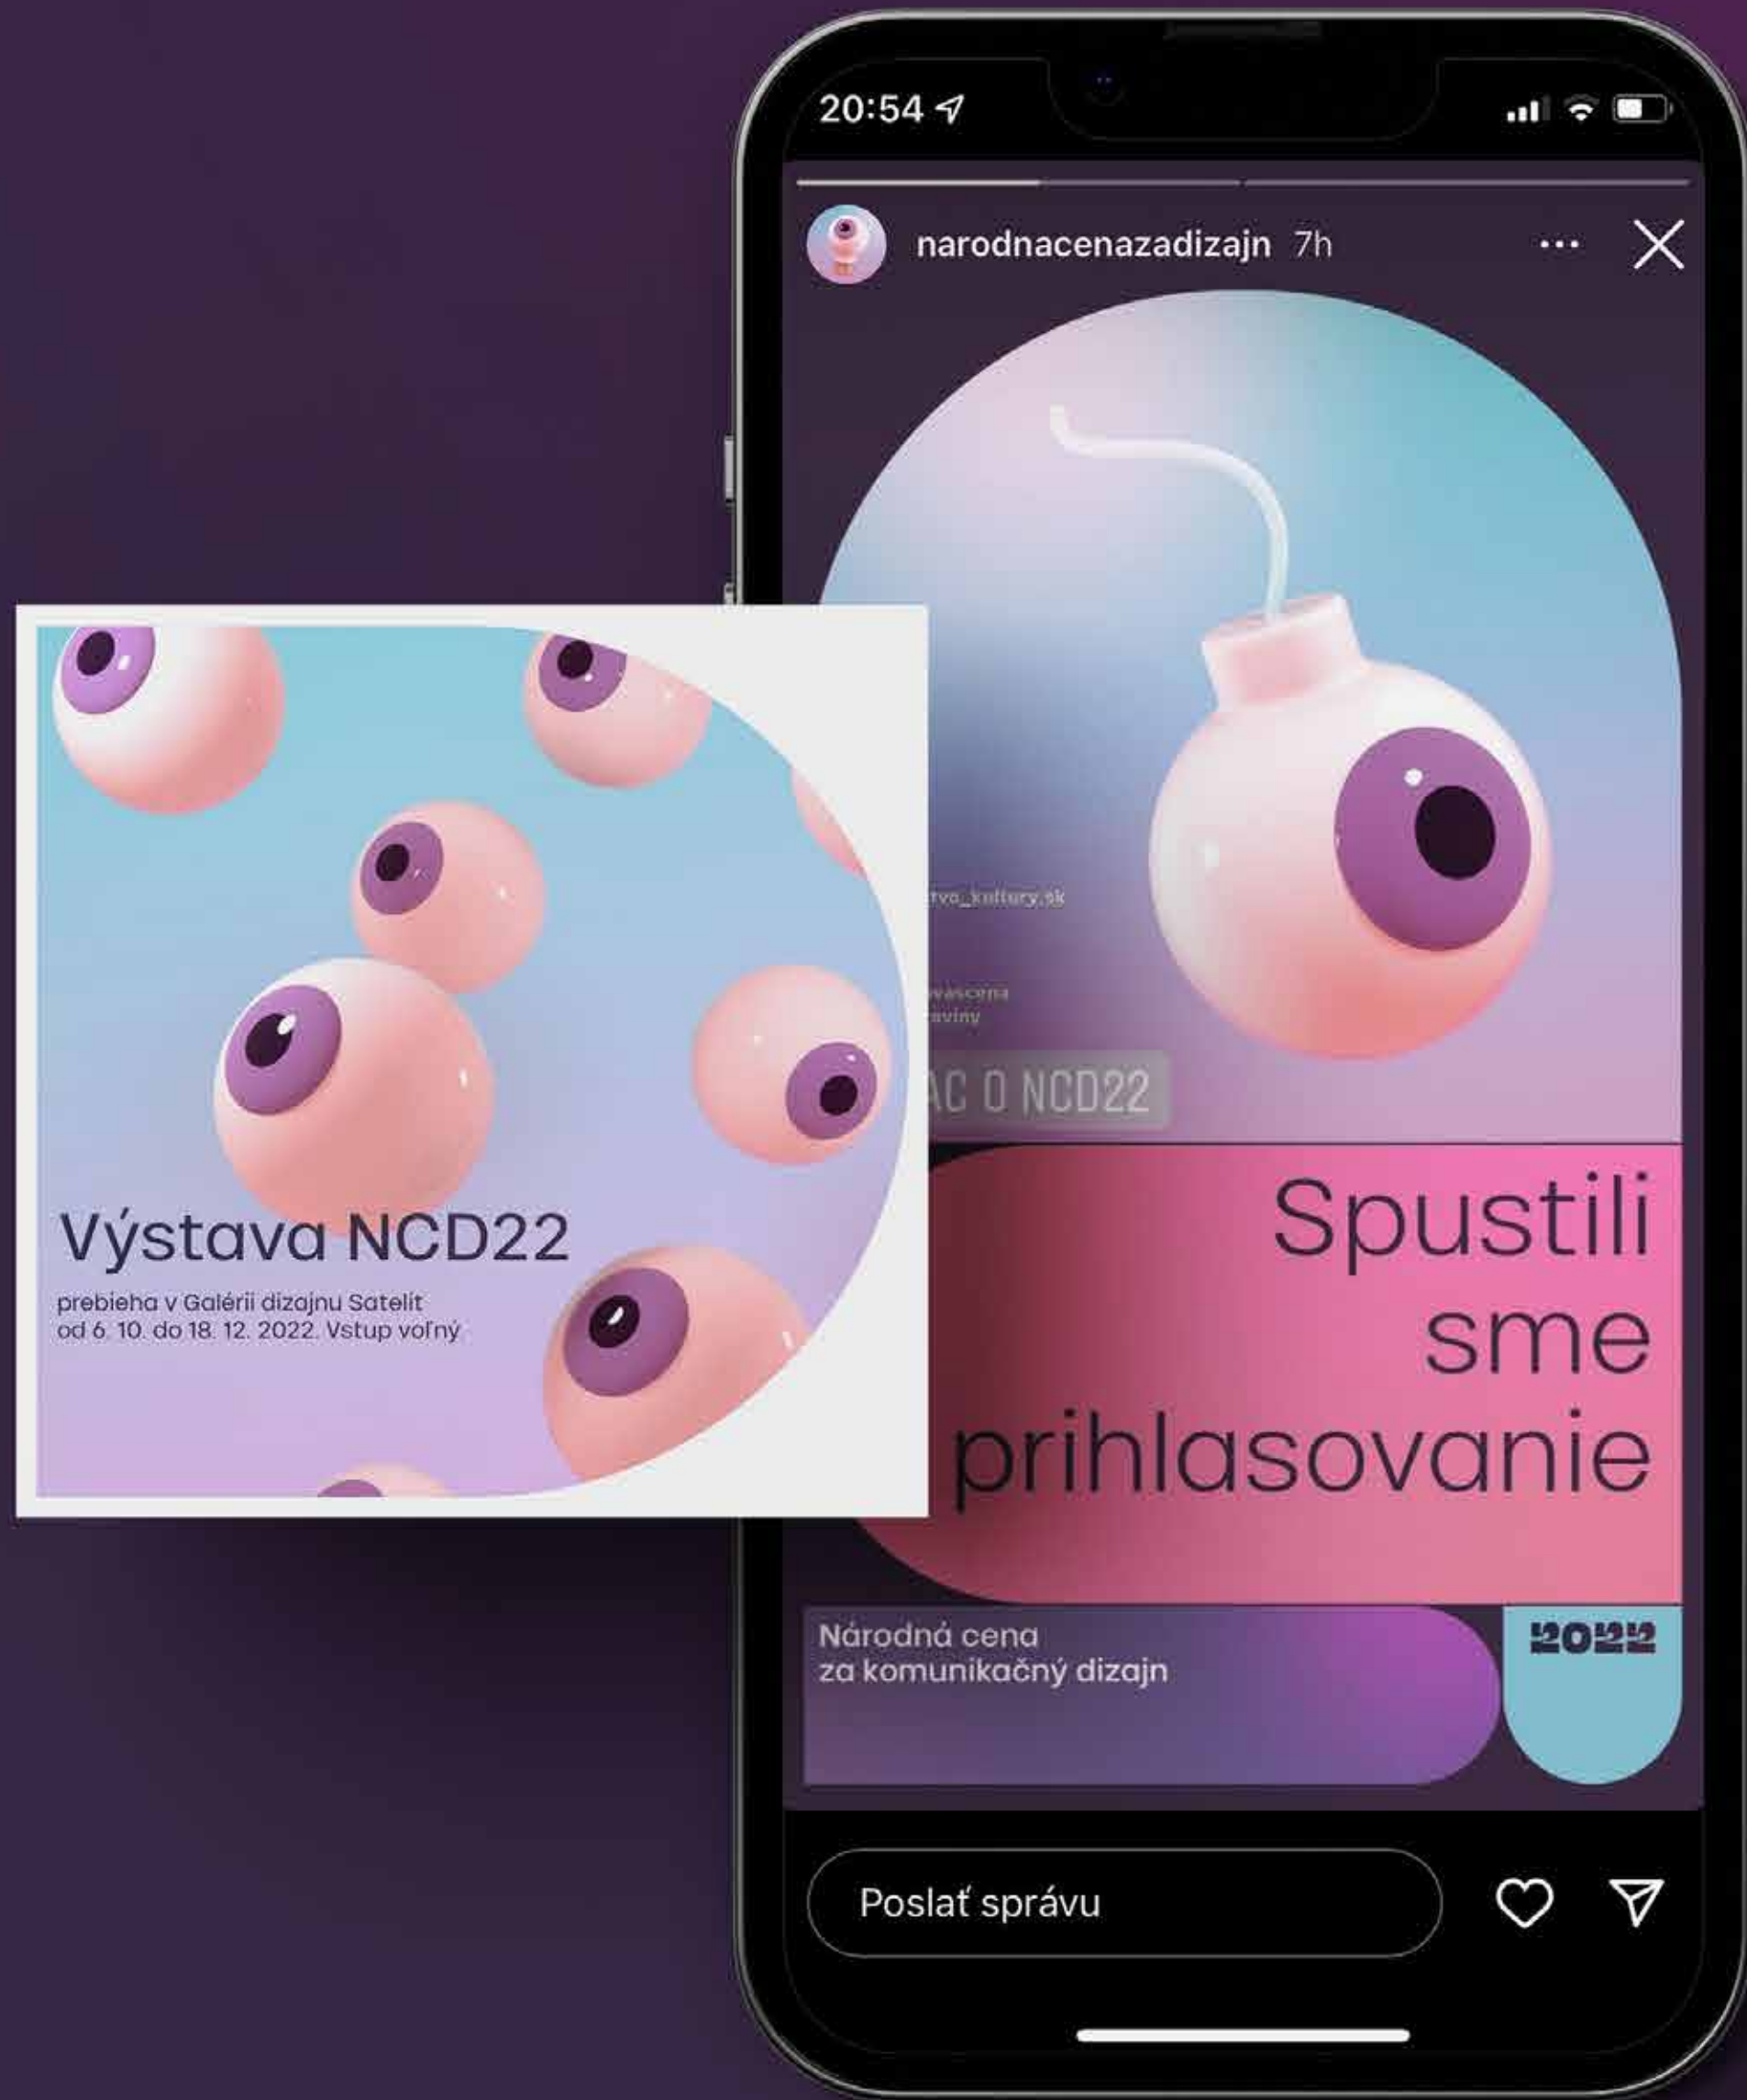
20:54

narodnacenazadizajn 7h

Výstava NCD22

prebieha v Galérii dizajnu Satelít od 6. 10. do 18. 12. 2022. Vstup voľný

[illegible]tvo_kultury.sk

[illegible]vascena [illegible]aviny

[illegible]AC O NCD22

Spustili sme prihlasovanie

Národná cena za komunikačný dizajn

2022

Poslať správu